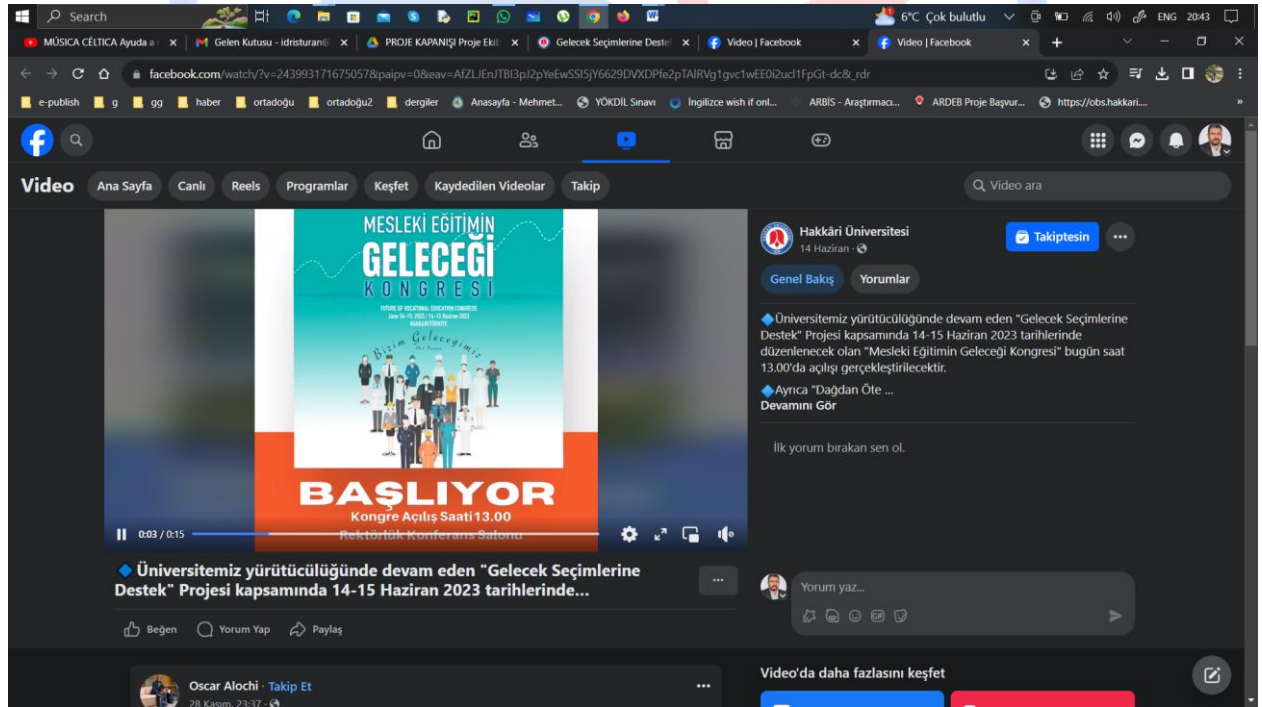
Search
6°C Çok bulutlu ENG 20:43

MÚSICA CÉLTICA Ayuda a | Gelen Kutusu - idristuran@ | PROJE KAPANIŞI Proje Ekib | Gelecek Seçimlerine Deste | Video | Facebook | Video | Facebook

facebook.com/watch/?v=243993171675057&paipv=0&eav=AfZLJEnJTBI3pJ2pYeEwSSI5jY6629DVXDPfe2pTAlRVg1gvc1wEE0i2ucl1FpGt-dc&_rdr

e-publish | g | gg | haber | ortadoğu | ortadoğu2 | dergiler | Anasayfa - Mehmet... | YÖKDİL Sınavı | İngilizce wish if onl... | ARBİS - Araştırmacı... | ARDEB Proje Başvur... | https://obs.hakkari....

Video | Ana Sayfa | Canlı | Reels | Programlar | Keşfet | Kaydedilen Videolar | Takip | Video ara

MESLEKİ EĞİTİMİN
GELECEĞİ
KONGRESİ
FUTURE OF VOCATIONAL EDUCATION CONGRESS
June 14-15, 2023 / 14-15 Haziran 2023
HAKKARİ/TÜRKİYE
Bizim Geleceğimiz
BAŞLIYOR
Kongre Açılış Saati 13.00
Rektörlük Konferans Salonu

0:03 / 0:15

Hakkâri Üniversitesi
14 Haziran ·
Takiptesin
Genel Bakış | Yorumlar

🔹Üniversitemiz yürütücülüğünde devam eden "Gelecek Seçimlerine Destek" Projesi kapsamında 14-15 Haziran 2023 tarihlerinde düzenlenecek olan "Mesleki Eğitimin Geleceği Kongresi" bugün saat 13.00'da açılışı gerçekleştirilecektir.
🔹Ayrıca "Dağdan Öte ...
Devamını Gör

İlk yorum bırakan sen ol.

🔹Üniversitemiz yürütücülüğünde devam eden "Gelecek Seçimlerine Destek" Projesi kapsamında 14-15 Haziran 2023 tarihlerinde...

Beğen | Yorum Yap | Paylaş

Yorum yaz...

Oscar Alochi · Takip Et
28 Kasım, 23:37 ·

Video'da daha fazlasını keşfet